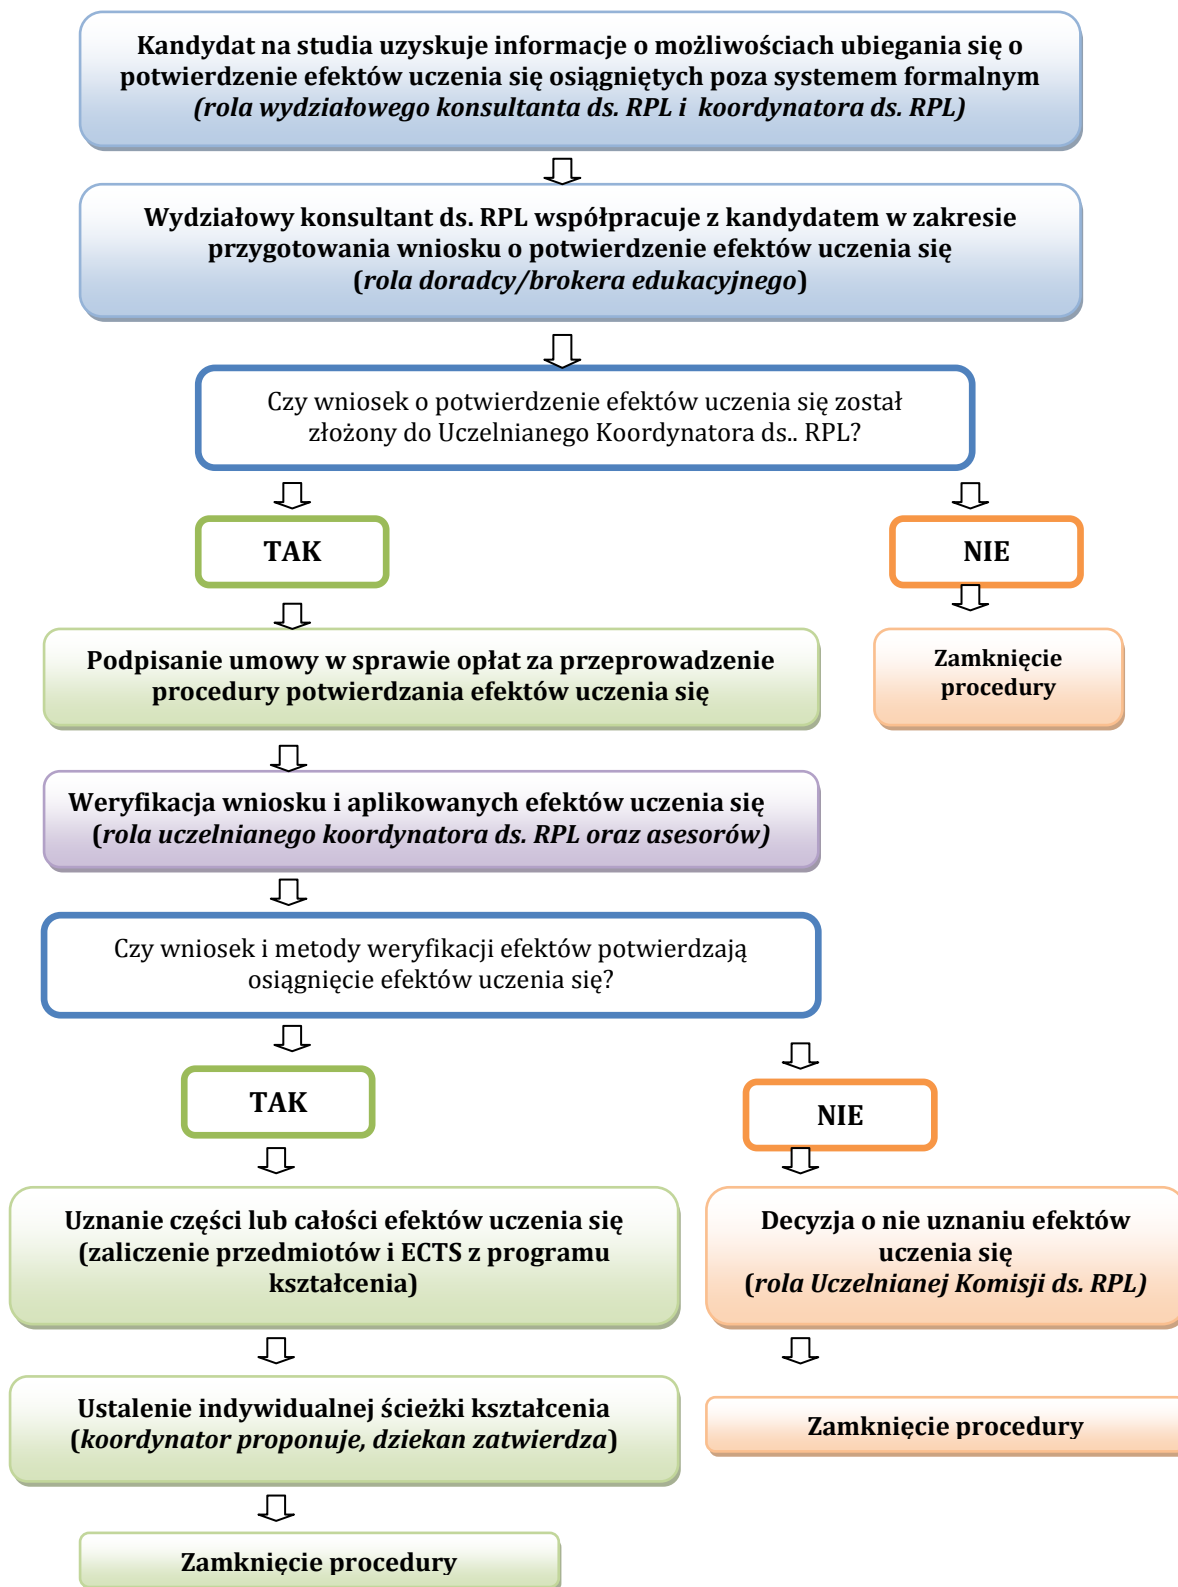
Kandydat na studia uzyskuje informacje o możliwościach ubiegania się o potwierdzenie efektów uczenia się osiągniętych poza systemem formalnym (rola wydziałowego konsultanta ds. RPL i koordynatora ds. RPL)

Wydziałowy konsultant ds. RPL współpracuje z kandydatem w zakresie przygotowania wniosku o potwierdzenie efektów uczenia się (rola doradcy/brokera edukacyjnego)

Czy wniosek o potwierdzenie efektów uczenia się został złożony do Uczelnianego Koordynatora ds.. RPL?

TAK

NIE

Podpisanie umowy w sprawie opłat za przeprowadzenie procedury potwierdzania efektów uczenia się

Zamknięcie procedury

Weryfikacja wniosku i aplikowanych efektów uczenia się (rola uczelnianego koordynatora ds. RPL oraz asesorów)

Czy wniosek i metody weryfikacji efektów potwierdzają osiągnięcie efektów uczenia się?

TAK

NIE

Uznanie części lub całości efektów uczenia się (zaliczenie przedmiotów i ECTS z programu kształcenia)

Decyzja o nie uznaniu efektów uczenia się (rola Uczelnianej Komisji ds. RPL)

Ustalenie indywidualnej ścieżki kształcenia (koordynator proponuje, dziekan zatwierdza)

Zamknięcie procedury

Zamknięcie procedury